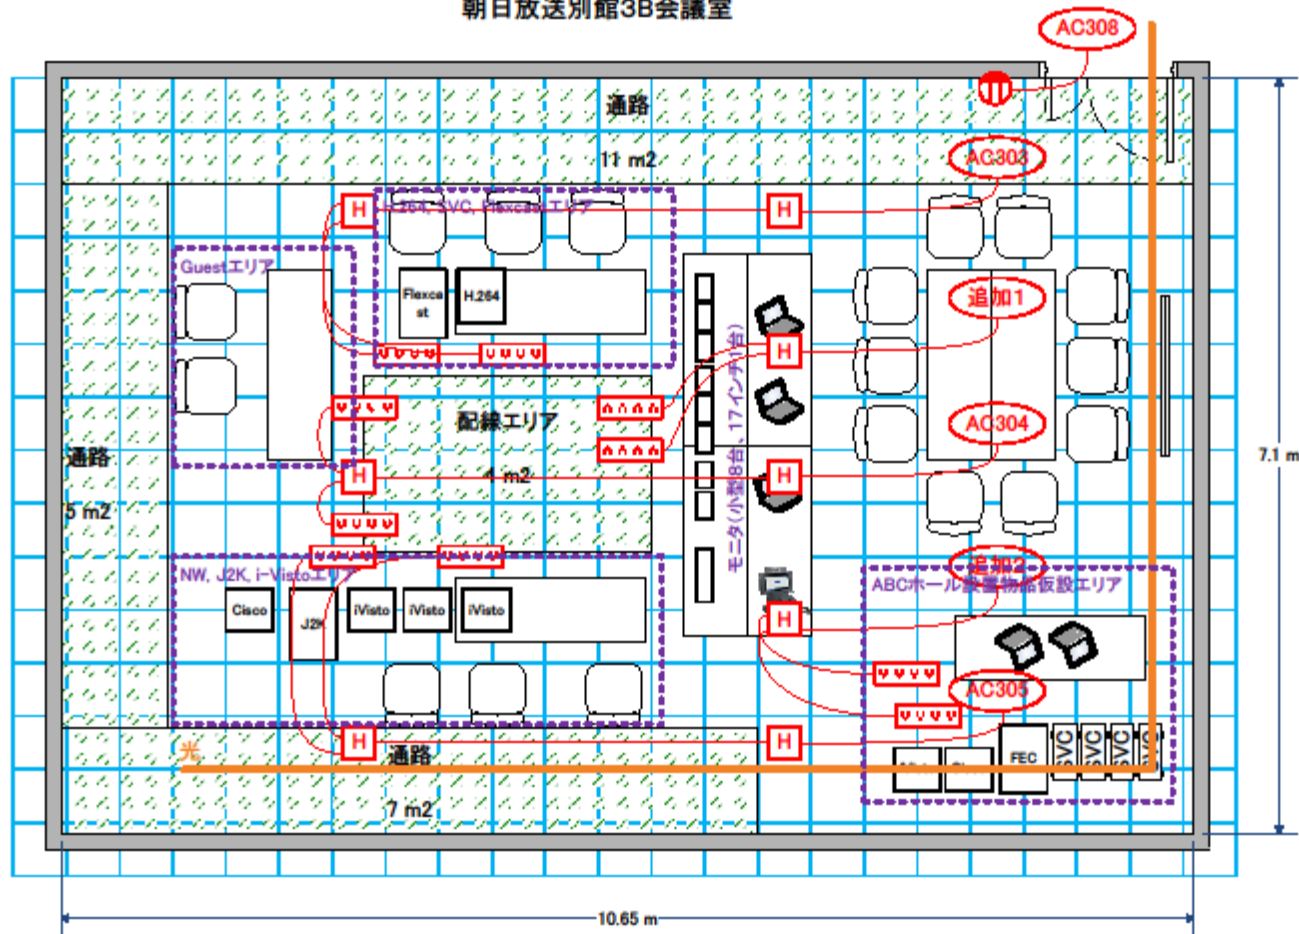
朝日放送別館3B会議室

AC308

通路

11 m2

AC303

H

H.264, SVC, Flexcast エリア

H

Guestエリア

Flexcast

H.264

追加1

H

モニタ(小型8台、17インチ1台)

配線エリア

AC304

通路

4 m2

H

H

5 m2

追加2

NW, J2K, i-Vistoエリア

ABCホール設置物品仮設エリア

Cisco

J2K

iVisto

iVisto

iVisto

H

AC305

光

H

通路

H

FEC

SVC

SVC

SVC

SVC

7 m2

7.1 m

10.65 m